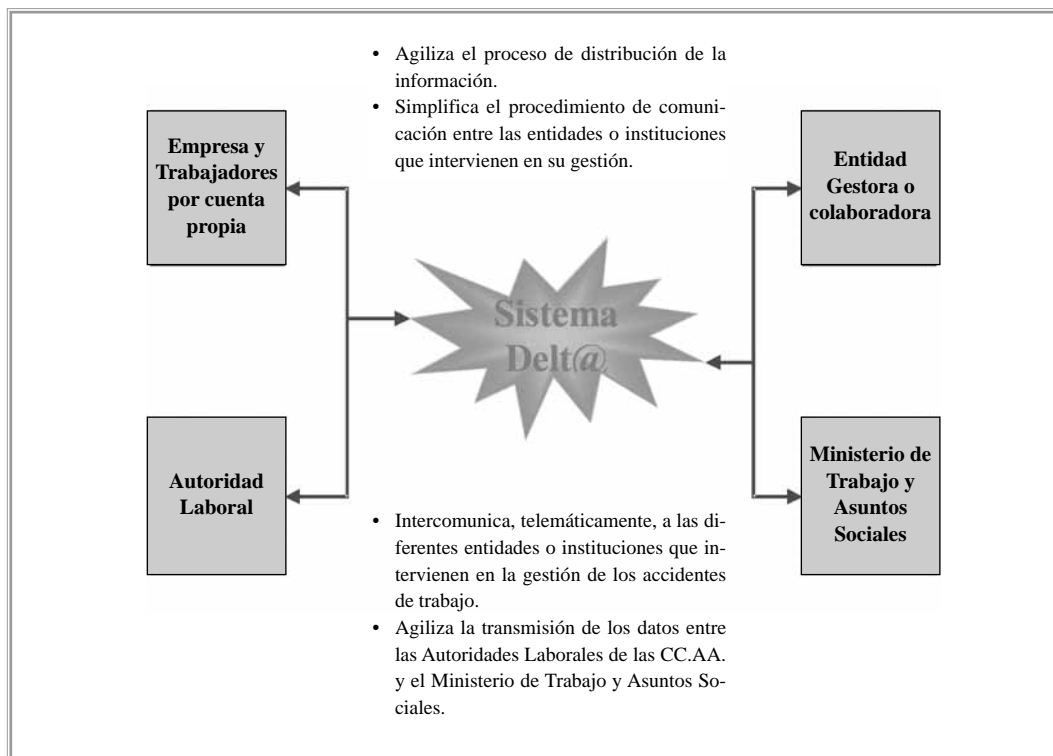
• Agiliza el proceso de distribución de la información.
• Simplifica el procedimiento de comunicación entre las entidades o instituciones que intervienen en su gestión.

Empresa y Trabajadores por cuenta propia

Entidad Gestora o colaboradora

Sistema Delt@

Autoridad Laboral

Ministerio de Trabajo y Asuntos Sociales

• Intercomunica, telemáticamente, a las diferentes entidades o instituciones que intervienen en la gestión de los accidentes de trabajo.
• Agiliza la transmisión de los datos entre las Autoridades Laborales de las CC.AA. y el Ministerio de Trabajo y Asuntos Sociales.